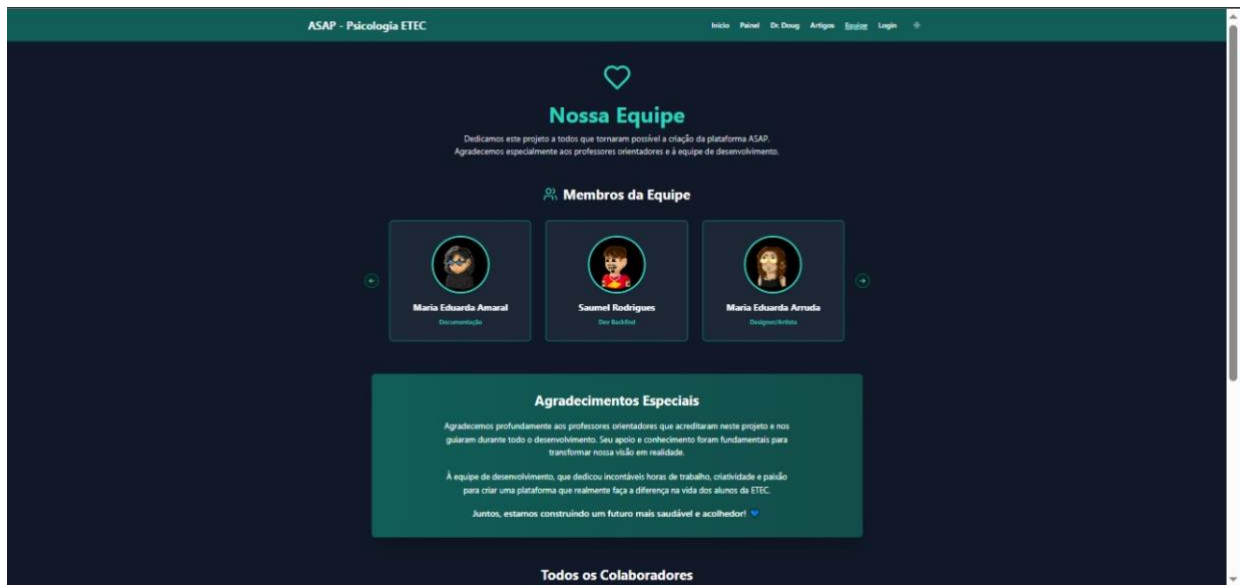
ASAP - Psicologia ETEC

Início Painel Dr. Doug Artigos Equipe Login

Nossa Equipe

Dedicamos este projeto a todos que tornaram possível a criação da plataforma ASAP. Agradecemos especialmente aos professores orientadores e à equipe de desenvolvimento.

Membros da Equipe

Maria Eduarda Amaral
Documentação

Saumel Rodrigues
Dev Backend

Maria Eduarda Arruda
Designer/Artista

Agradecimentos Especiais

Agradecemos profundamente aos professores orientadores que acreditaram neste projeto e nos guiaram durante todo o desenvolvimento. Seu apoio e conhecimento foram fundamentais para transformar nossa visão em realidade.

À equipe de desenvolvimento, que dedicou incontáveis horas de trabalho, criatividade e paixão para criar uma plataforma que realmente faça a diferença na vida dos alunos da ETEC.

Juntos, estamos construindo um futuro mais saudável e acolhedor!

Todos os Colaboradores